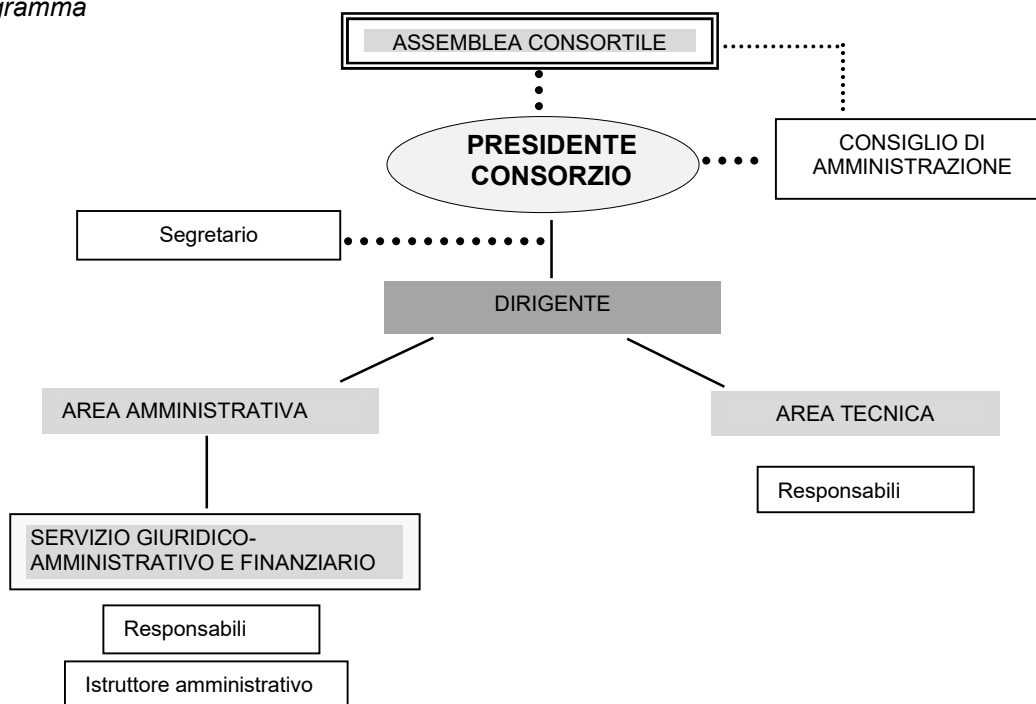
gramma

ASSEMBLEA CONSORTILE

PRESIDENTE CONSORZIO

CONSIGLIO DI AMMINISTRAZIONE

Segretario

DIRIGENTE

AREA AMMINISTRATIVA

AREA TECNICA

Responsabili

SERVIZIO GIURIDICO-AMMINISTRATIVO E FINANZIARIO

Responsabili

Istruttore amministrativo